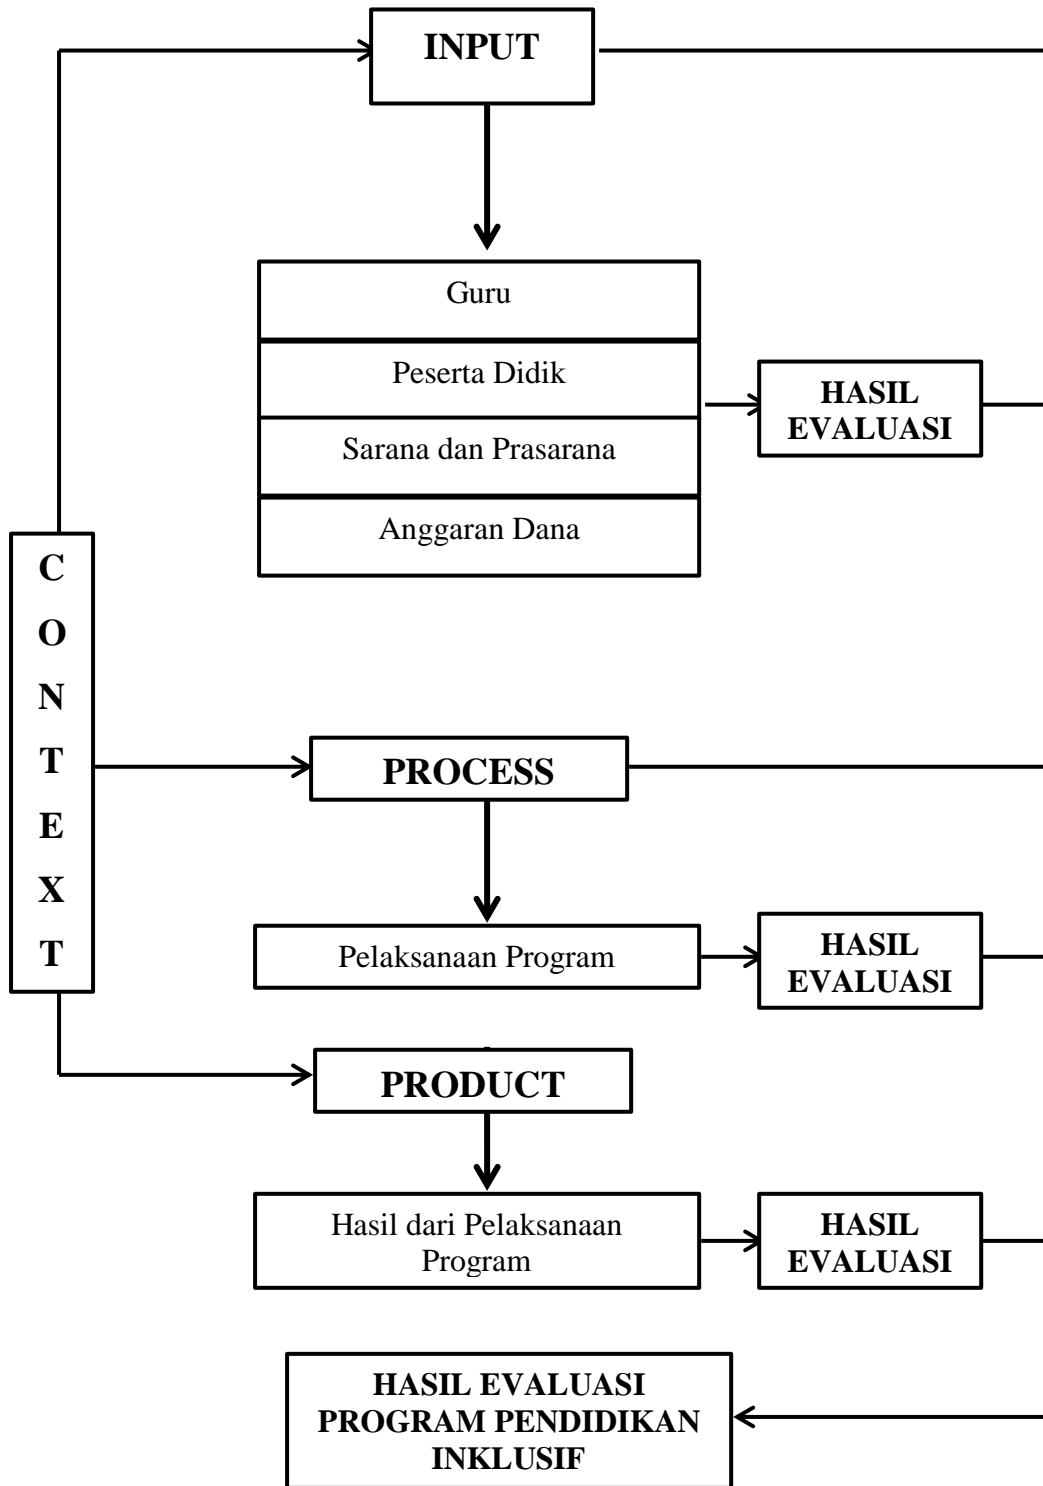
INPUT

Guru

Peserta Didik

Sarana dan Prasarana

Anggaran Dana

HASIL EVALUASI

C
O
N
T
E
X
T

PROCESS

Pelaksanaan Program

HASIL EVALUASI

PRODUCT

Hasil dari Pelaksanaan Program

HASIL EVALUASI

HASIL EVALUASI PROGRAM PENDIDIKAN INKLUSIF